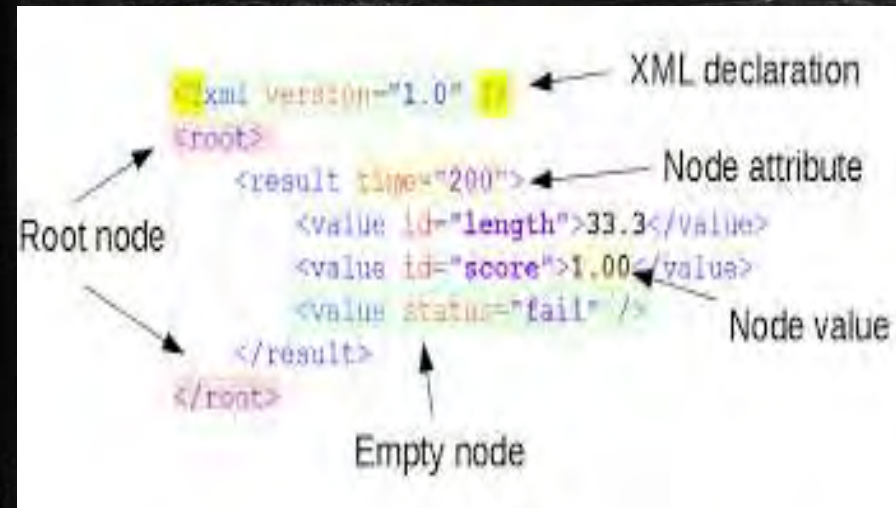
<?xml version="1.0" ?>
<root>
<result time="200">
<value id="length">33.3</value>
<value id="score">1.00</value>
<value status="fail" />
</result>
</root>

XML declaration

Node attribute

Root node

Node value

Empty node